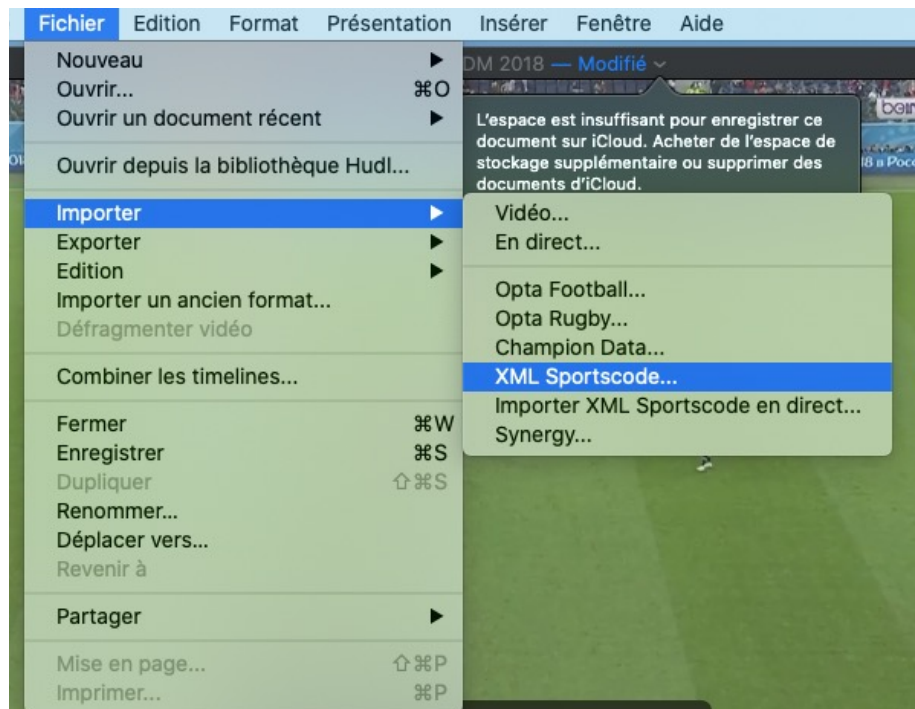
Fichier Edition Format Présentation Insérer Fenêtre Aide

DM 2018 — Modifié

Nouveau
Ouvrir... ⌘O
Ouvrir un document récent

Ouvrir depuis la bibliothèque Hudl...

Importer
Exporter
Edition
Importer un ancien format...
Défragmenter vidéo

Combiner les timelines...

Fermer ⌘W
Enregistrer ⌘S
Dupliquer ⇧⌘S
Renommer...
Déplacer vers...
Revenir à

Partager

Mise en page... ⇧⌘P
Imprimer... ⌘P

L'espace est insuffisant pour enregistrer ce document sur iCloud. Acheter de l'espace de stockage supplémentaire ou supprimer des documents d'iCloud.

Vidéo...
En direct...

Opta Football...
Opta Rugby...
Champion Data...
XML Sportscode...
Importer XML Sportscode en direct...
Synergy...